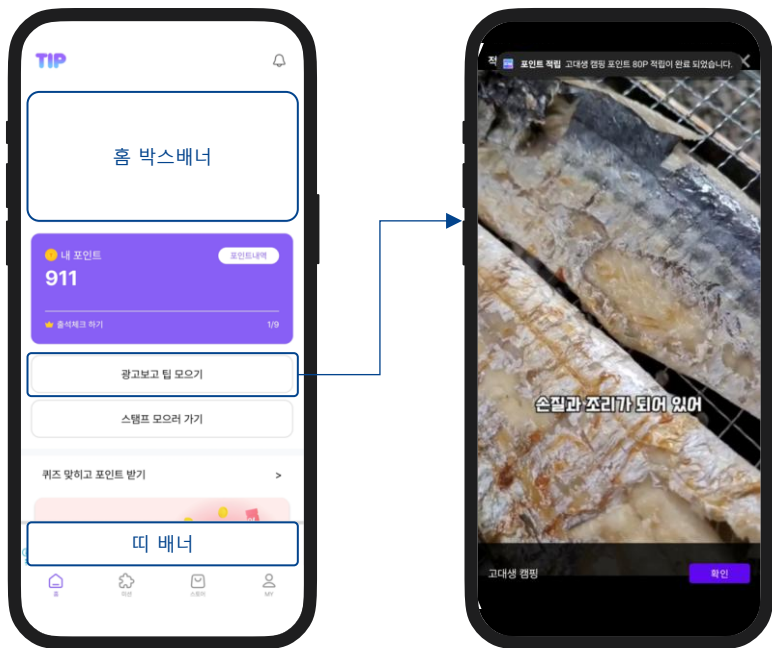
TIP

홈 박스배너

내 포인트

포인트내역

911

출석체크 하기

1/9

광고보고 팁 모으기

스탬프 모으러 가기

퀴즈 맞히고 포인트 받기

>

띠 배너

홈

미션

스토어

MY

적

포인트 적립 고대생 캠핑 포인트 80P 적립이 완료 되었습니다.

손질과 조리가 되어 있어

고대생 캠핑

확인